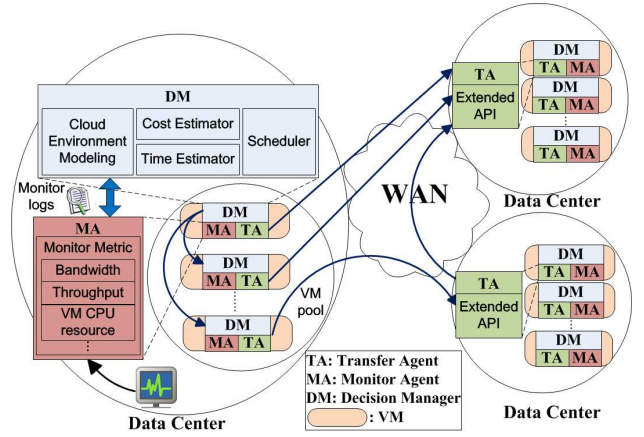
DM

Cloud Environment Modeling

Cost Estimator

Time Estimator

Scheduler

Monitor logs

MA

Monitor Metric

Bandwidth

Throughput

VM CPU resource

⋮

DM
MA TA

DM
MA TA

DM
MA TA

VM pool

Data Center

TA
Extended API

DM
TA MA

DM
TA MA

DM
TA MA

Data Center

WAN

TA
Extended API

DM
TA MA

DM
TA MA

DM
TA MA

Data Center

TA: Transfer Agent
MA: Monitor Agent
DM: Decision Manager
: VM